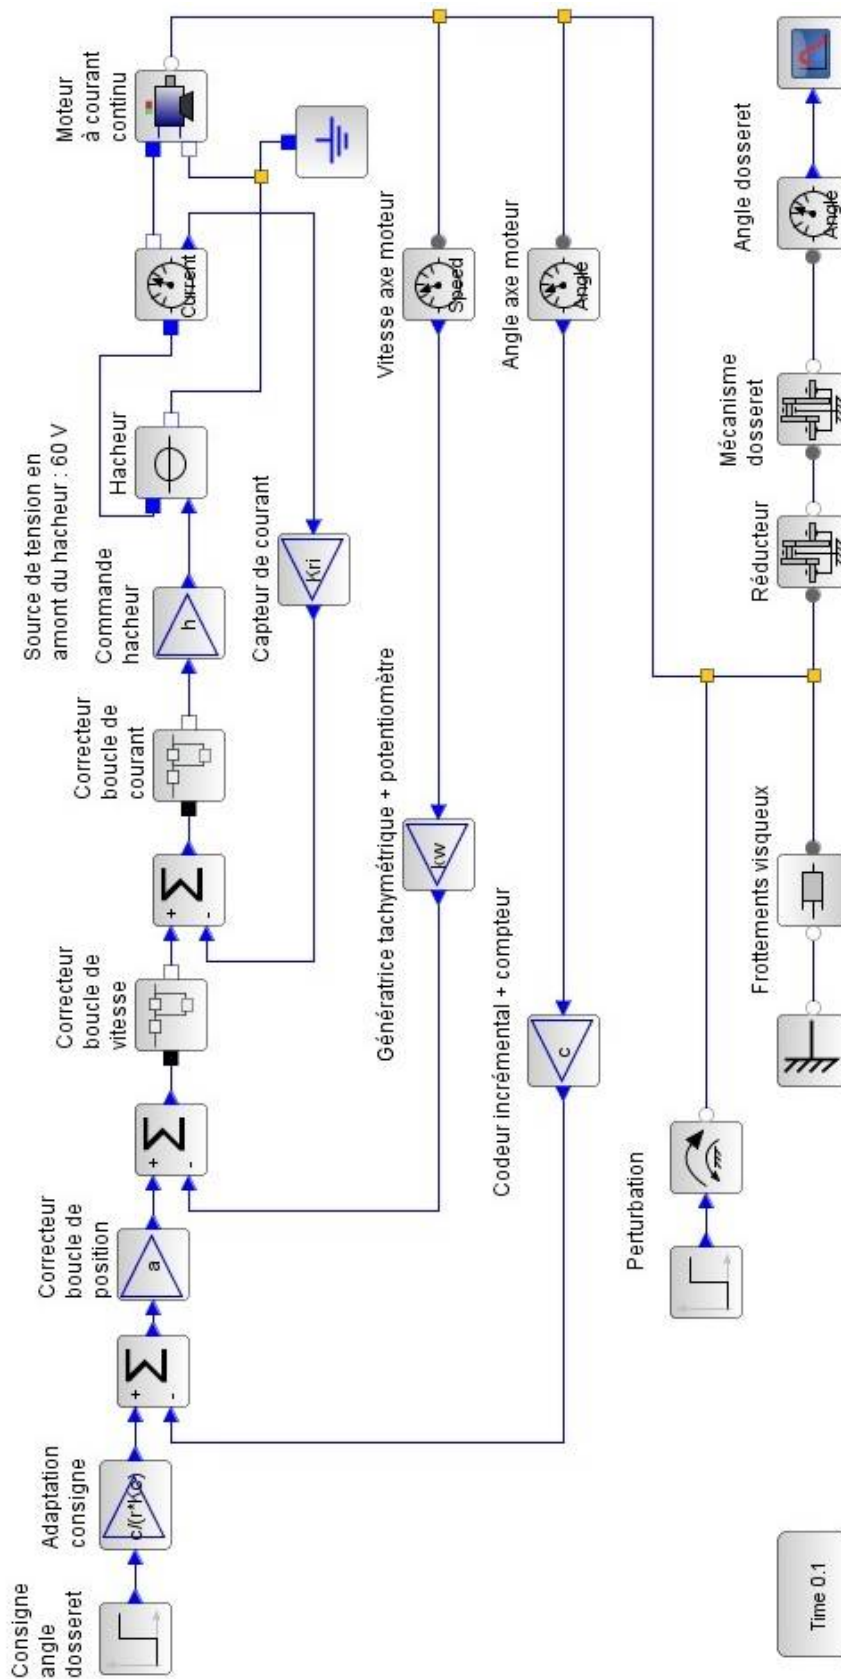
Consigne angle dosseret

Adaptation consigne

c/(r*Kθ)

Correcteur boucle de position

a

Correcteur boucle de vitesse

Correcteur boucle de courant

Commande hacheur

h

Source de tension en amont du hacheur : 60 V

Hacheur

Current

Moteur à courant continu

Capteur de courant

Kri

Vitesse axe moteur

Speed

Angle axe moteur

Angle

Génératrice tachymétrique + potentiomètre

kw

Codeur incrémental + compteur

c

Perturbation

Frottements visqueux

Réducteur

Mécanisme dosseret

Angle dosseret

Angle

Time 0.1